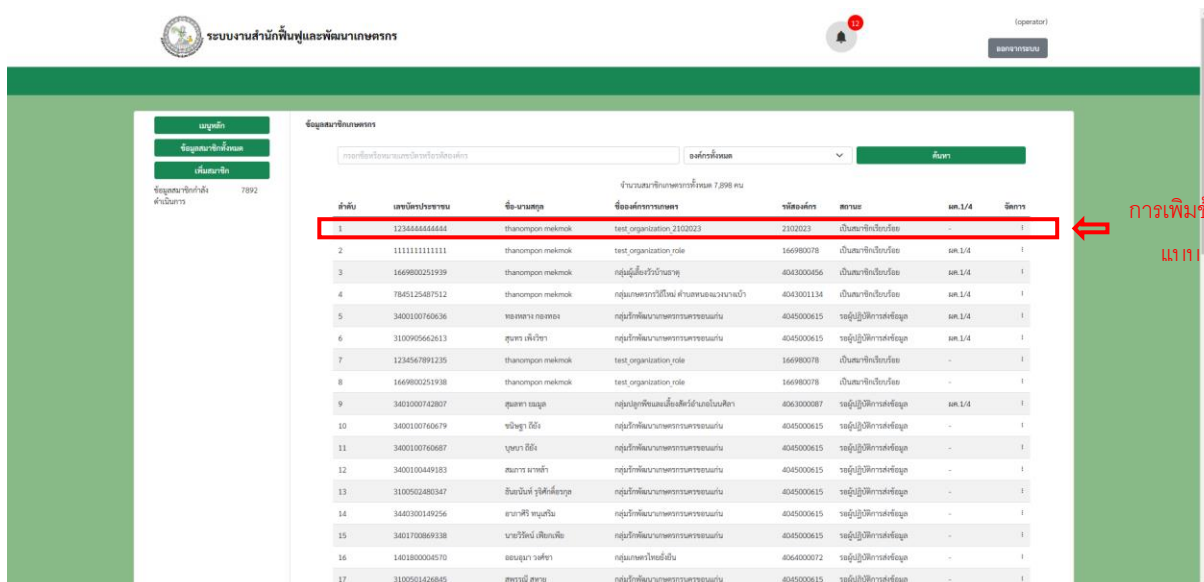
ระบบงานสำนักฟื้นฟูและพัฒนาเกษตรกร

12

(operator)

ออกจากระบบ

เมนูหลัก

ข้อมูลสมาชิกทั้งหมด

เพิ่มสมาชิก

ข้อมูลสมาชิกกำลังดำเนินการ 7892

ข้อมูลสมาชิกเกษตรกร

กรอกชื่อหรือหมายเลขบัตรหรือรหัสองค์กร

องค์กรทั้งหมด

ค้นหา

จำนวนสมาชิกเกษตรกรทั้งหมด 7,898 คน

| ลำดับ | เลขบัตรประชาชน | ชื่อ-นามสกุล | ชื่อองค์กรการเกษตร | รหัสองค์กร | สถานะ | ผศ.1/4 | จัดการ |
|---|---|---|---|---|---|---|---|
| 1 | 1234444444444 | thanompon mekmok | test_organization_2102023 | 2102023 | เป็นสมาชิกเรียบร้อย | - | ⋮ |
| 2 | 1111111111111 | thanompon mekmok | test_organization_role | 166980078 | เป็นสมาชิกเรียบร้อย | ผศ.1/4 | ⋮ |
| 3 | 1669800251939 | thanompon mekmok | กลุ่มผู้เลี้ยงวัวบ้านธาตุ | 4043000456 | เป็นสมาชิกเรียบร้อย | ผศ.1/4 | ⋮ |
| 4 | 7845125487512 | thanompon mekmok | กลุ่มเกษตรกรวิถีใหม่ ตำบลหนองเวงนาเบ้า | 4043001134 | เป็นสมาชิกเรียบร้อย | ผศ.1/4 | ⋮ |
| 5 | 3400100760636 | ทองหลาง กองทอง | กลุ่มรักพัฒนาเกษตรกรนครขอนแก่น | 4045000615 | รอผู้ปฏิบัติการส่งข้อมูล | ผศ.1/4 | ⋮ |
| 6 | 3100905662613 | สุนทร เพ็งวิชา | กลุ่มรักพัฒนาเกษตรกรนครขอนแก่น | 4045000615 | รอผู้ปฏิบัติการส่งข้อมูล | ผศ.1/4 | ⋮ |
| 7 | 1234567891235 | thanompon mekmok | test_organization_role | 166980078 | เป็นสมาชิกเรียบร้อย | - | ⋮ |
| 8 | 1669800251938 | thanompon mekmok | test_organization_role | 166980078 | เป็นสมาชิกเรียบร้อย | - | ⋮ |
| 9 | 3401000742807 | สุนสา ยมมูล | กลุ่มปลูกพืชและเลี้ยงสัตว์อำเภอโนนศิลา | 4063000087 | รอผู้ปฏิบัติการส่งข้อมูล | ผศ.1/4 | ⋮ |
| 10 | 3400100760679 | ชนิษฐา ถีถัง | กลุ่มรักพัฒนาเกษตรกรนครขอนแก่น | 4045000615 | รอผู้ปฏิบัติการส่งข้อมูล | - | ⋮ |
| 11 | 3400100760687 | บุษบา ถีถัง | กลุ่มรักพัฒนาเกษตรกรนครขอนแก่น | 4045000615 | รอผู้ปฏิบัติการส่งข้อมูล | - | ⋮ |
| 12 | 3400100449183 | สมภาร ผาพล้า | กลุ่มรักพัฒนาเกษตรกรนครขอนแก่น | 4045000615 | รอผู้ปฏิบัติการส่งข้อมูล | - | ⋮ |
| 13 | 3100502480347 | ธันยบันท์ รุ่งศักดิ์อนุกุล | กลุ่มรักพัฒนาเกษตรกรนครขอนแก่น | 4045000615 | รอผู้ปฏิบัติการส่งข้อมูล | - | ⋮ |
| 14 | 3440300149256 | อาภาศิริ ทนุสริม | กลุ่มรักพัฒนาเกษตรกรนครขอนแก่น | 4045000615 | รอผู้ปฏิบัติการส่งข้อมูล | - | ⋮ |
| 15 | 3401700869338 | นายวีรัตน์ เพียกเพีย | กลุ่มรักพัฒนาเกษตรกรนครขอนแก่น | 4045000615 | รอผู้ปฏิบัติการส่งข้อมูล | - | ⋮ |
| 16 | 1401800004570 | ออนอุมา วงศ์ชา | กลุ่มเกษตรไทยยั่งยืน | 4064000072 | รอผู้ปฏิบัติการส่งข้อมูล | - | ⋮ |
| 17 | 3100501426845 | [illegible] | กลุ่มรักพัฒนาเกษตรกรนครขอนแก่น | 4045000615 | รอผู้ปฏิบัติการส่งข้อมูล | - | ⋮ |

การเพิ่ม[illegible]

แ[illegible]